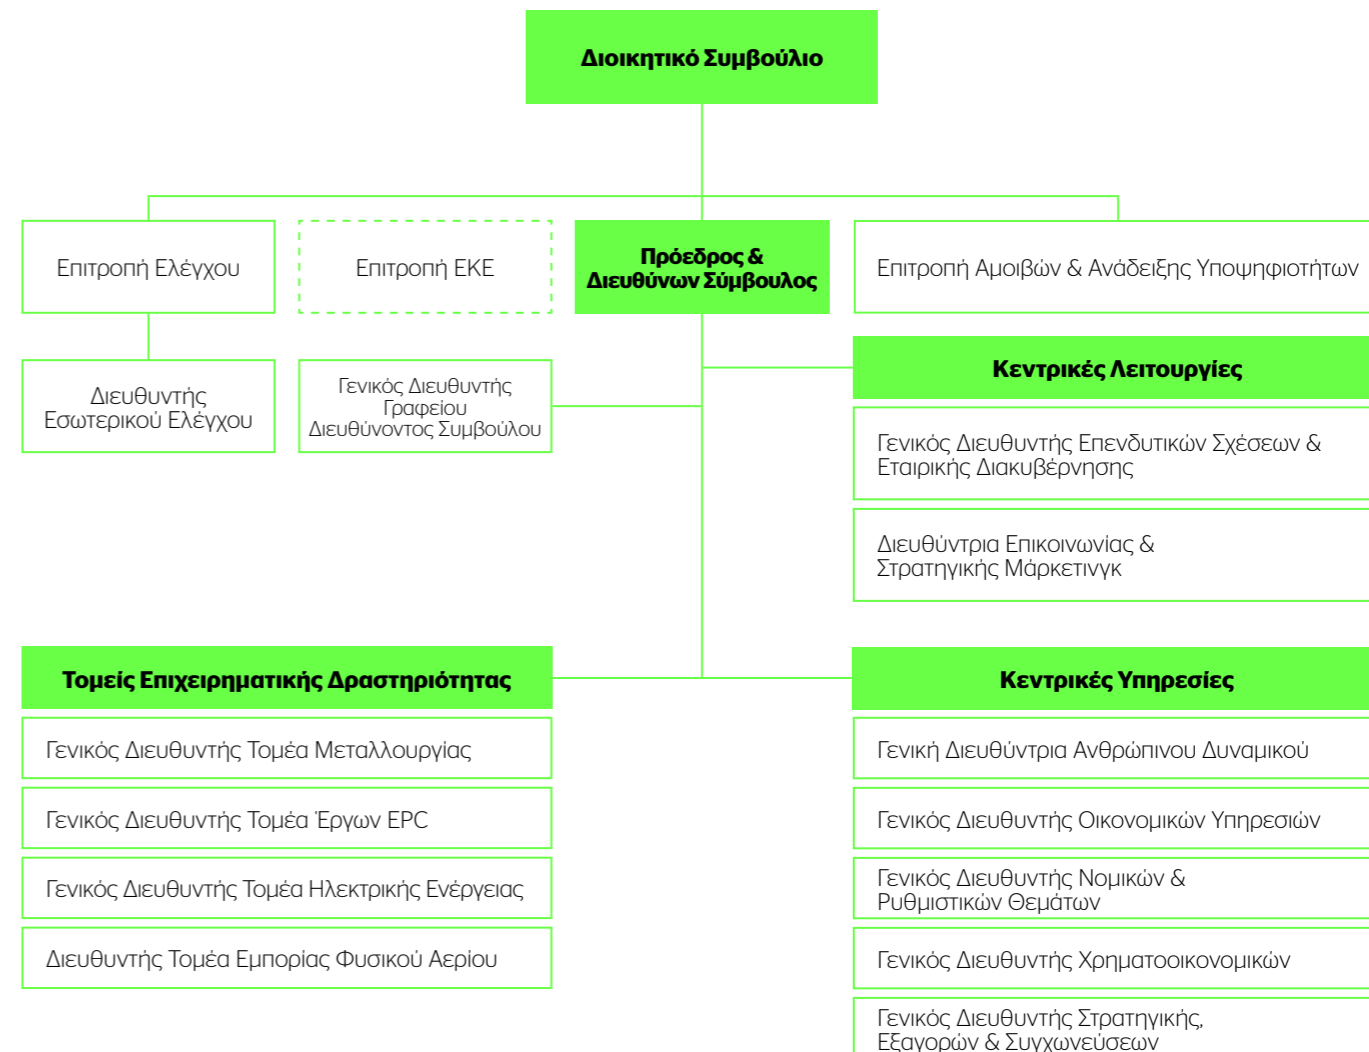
Διοικητικό Συμβούλιο

Επιτροπή Ελέγχου

Επιτροπή ΕΚΕ

Πρόεδρος & Διευθύνων Σύμβουλος

Επιτροπή Αμοιβών & Ανάδειξης Υποψηφιοτήτων

Διευθυντής Εσωτερικού Ελέγχου

Γενικός Διευθυντής Γραφείου Διευθύνοντος Συμβούλου

Κεντρικές Λειτουργίες

Γενικός Διευθυντής Επενδυτικών Σχέσεων & Εταιρικής Διακυβέρνησης

Διευθύντρια Επικοινωνίας & Στρατηγικής Μάρκετινγκ

Τομείς Επιχειρηματικής Δραστηριότητας

Γενικός Διευθυντής Τομέα Μεταλλουργίας

Γενικός Διευθυντής Τομέα Έργων EPC

Γενικός Διευθυντής Τομέα Ηλεκτρικής Ενέργειας

Διευθυντής Τομέα Εμπορίας Φυσικού Αερίου

Κεντρικές Υπηρεσίες

Γενική Διευθύντρια Ανθρώπινου Δυναμικού

Γενικός Διευθυντής Οικονομικών Υπηρεσιών

Γενικός Διευθυντής Νομικών & Ρυθμιστικών Θεμάτων

Γενικός Διευθυντής Χρηματοοικονομικών

Γενικός Διευθυντής Στρατηγικής, Εξαγορών & Συγχωνεύσεων